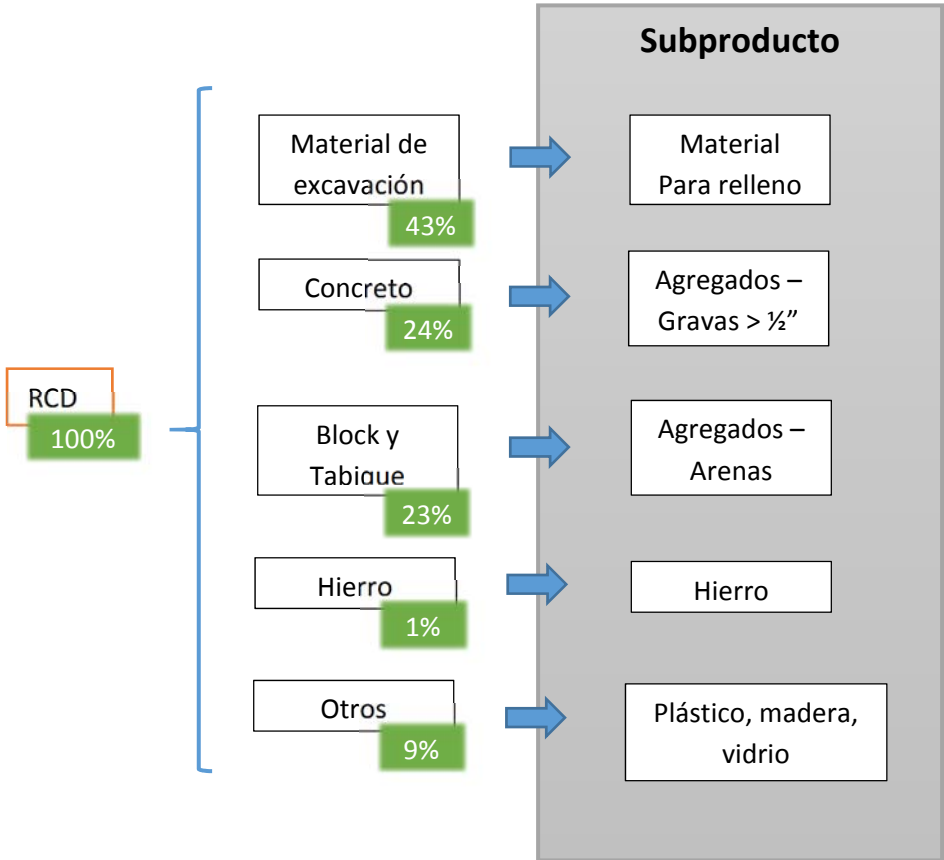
Subproducto

RCD
100%

Material de excavación
43%

Material
Para relleno

Concreto
24%

Agregados – Gravas > ½”

Block y Tabique
23%

Agregados – Arenas

Hierro
1%

Hierro

Otros
9%

Plástico, madera, vidrio